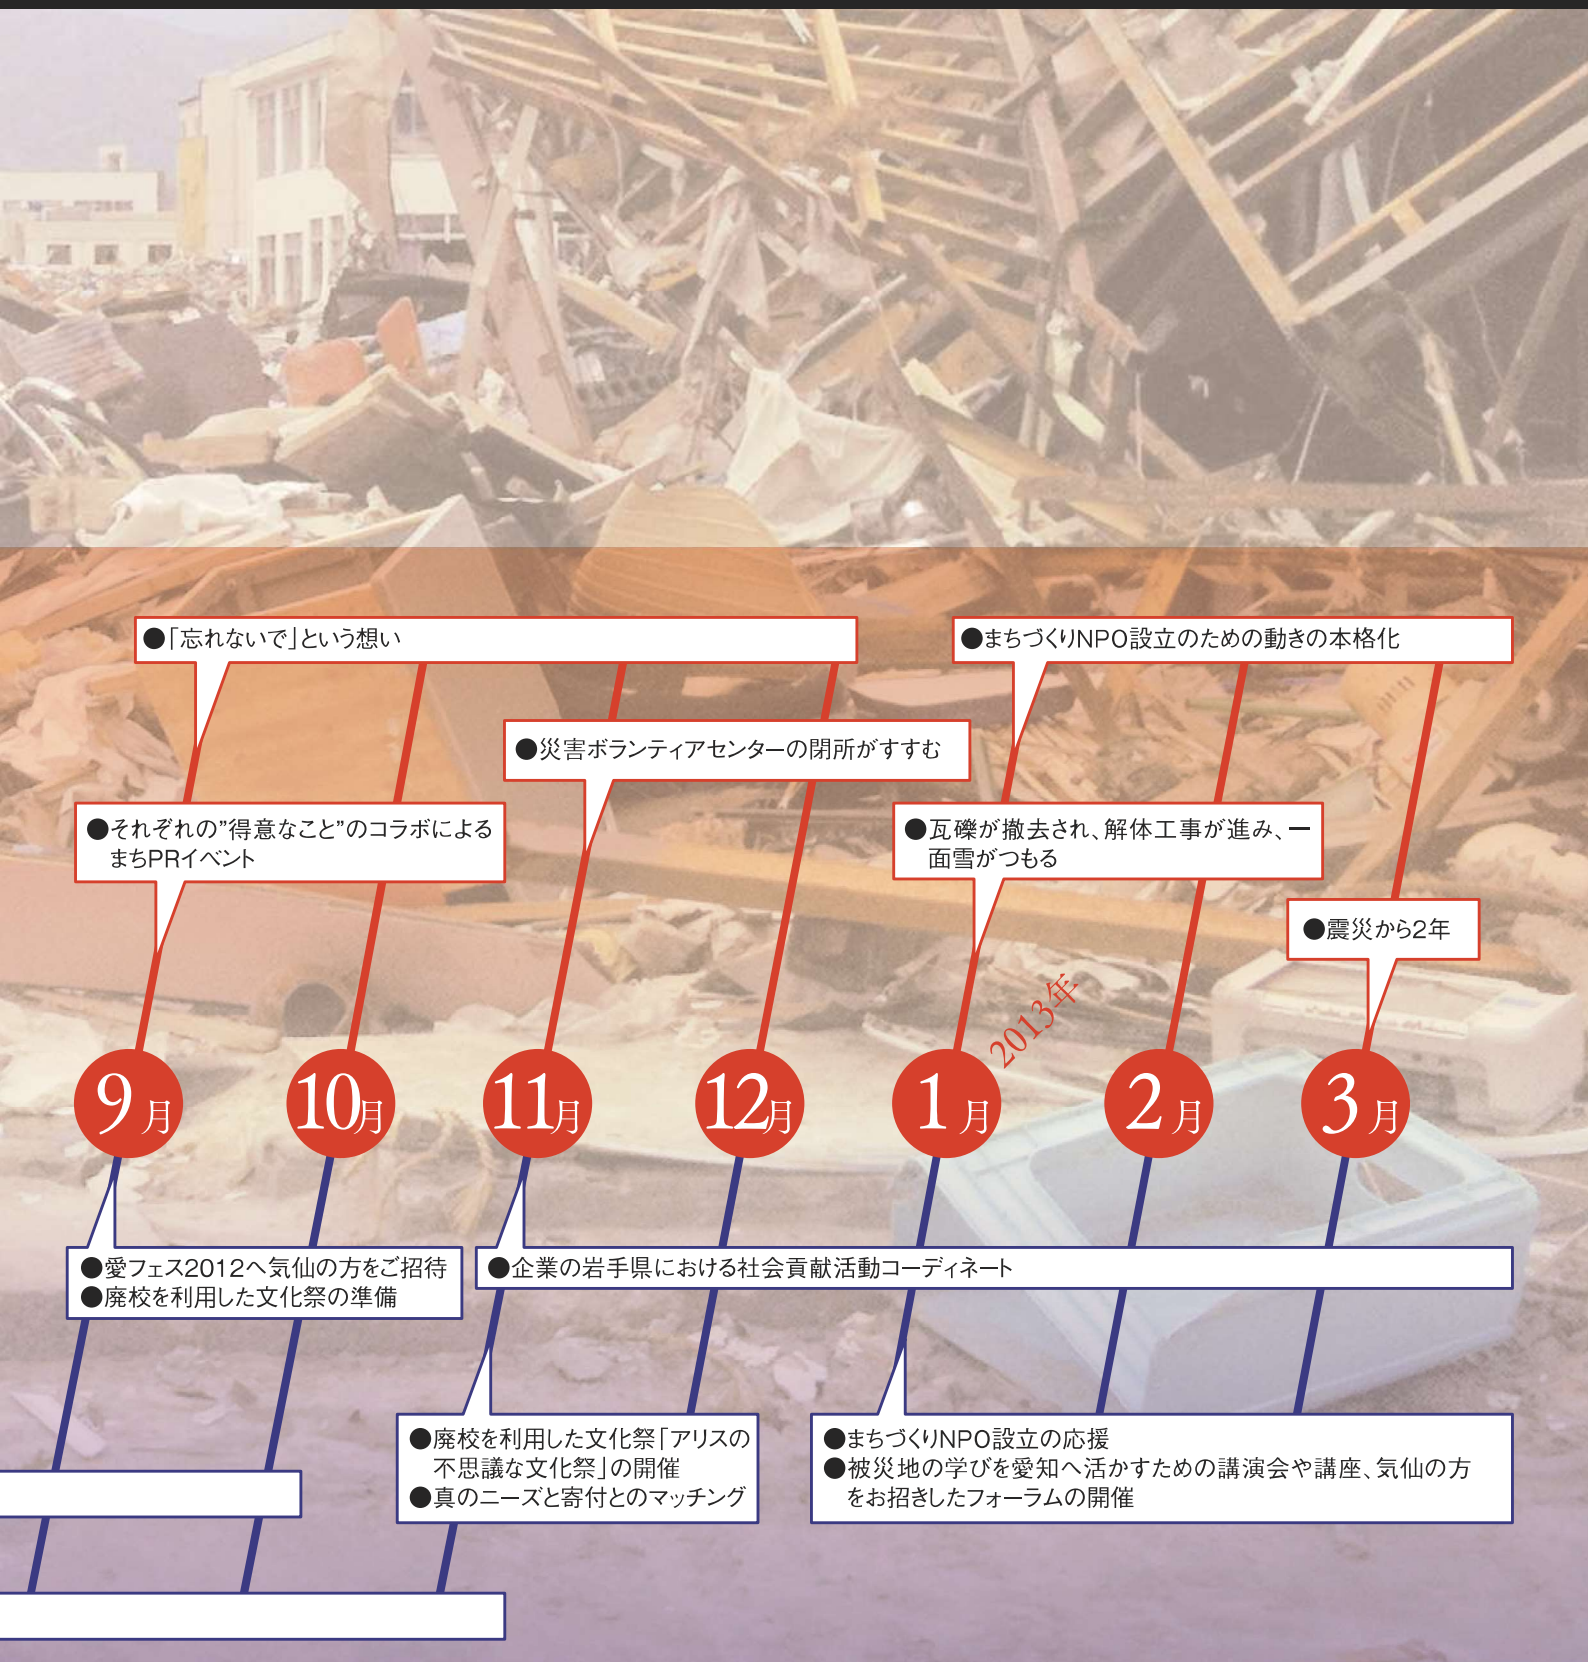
●「忘れないで」という想い

●まちづくりNPO設立のための動きの本格化

●災害ボランティアセンターの閉所がすすむ

●それぞれの”得意なこと”のコラボによるまちPRイベント

●瓦礫が撤去され、解体工事が進み、一面雪がつもる

●震災から2年

2013年

9月 10月 11月 12月 1月 2月 3月

●愛フェス2012へ気仙の方をご招待
●廃校を利用した文化祭の準備

●企業の岩手県における社会貢献活動コーディネート

●廃校を利用した文化祭「アリスの不思議な文化祭」の開催
●真のニーズと寄付とのマッチング

●まちづくりNPO設立の応援
●被災地の学びを愛知へ活かすための講演会や講座、気仙の方をお招きしたフォーラムの開催